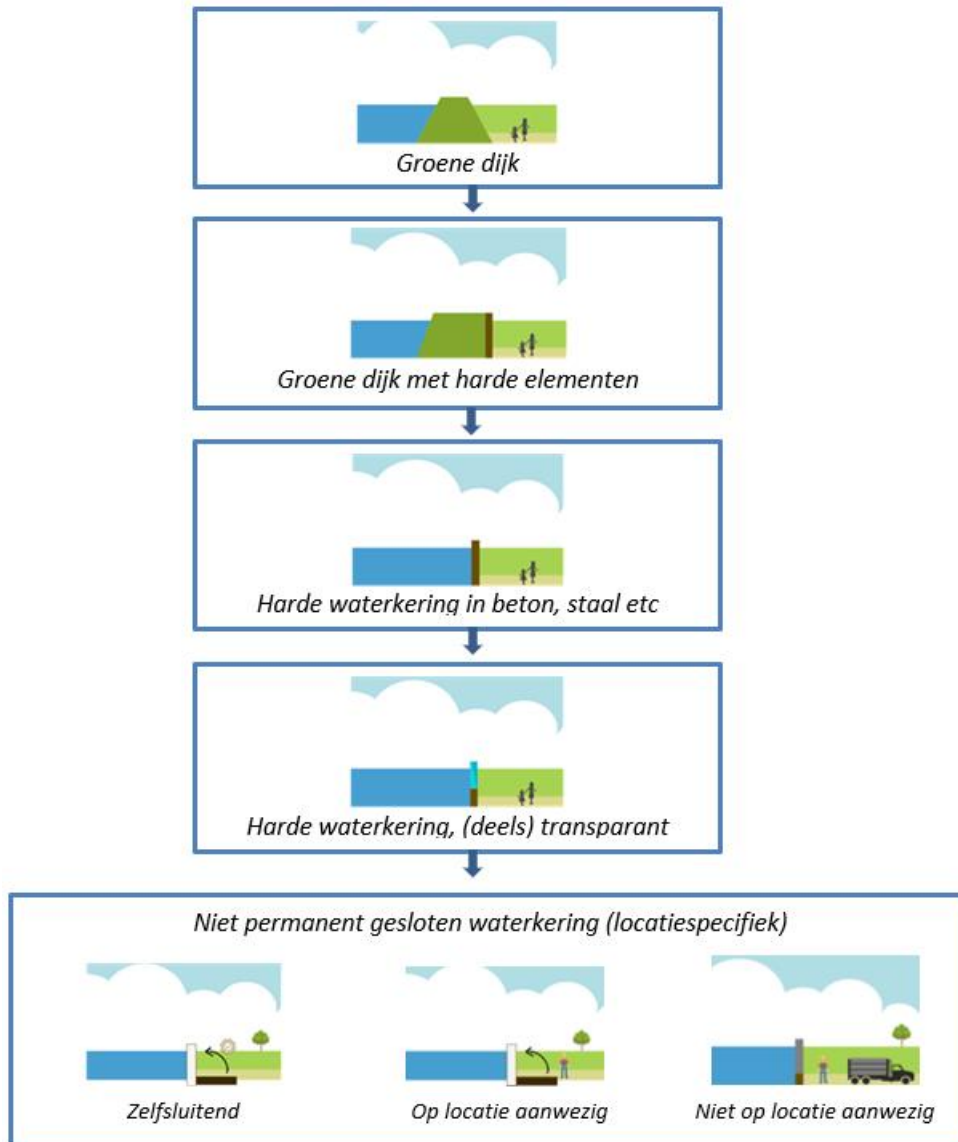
Groene dijk

Groene dijk met harde elementen

Harde waterkering in beton, staal etc

Harde waterkering, (deels) transparant

Niet permanent gesloten waterkering (locatiespecifiek)

Zelfsluitend

Op locatie aanwezig

Niet op locatie aanwezig